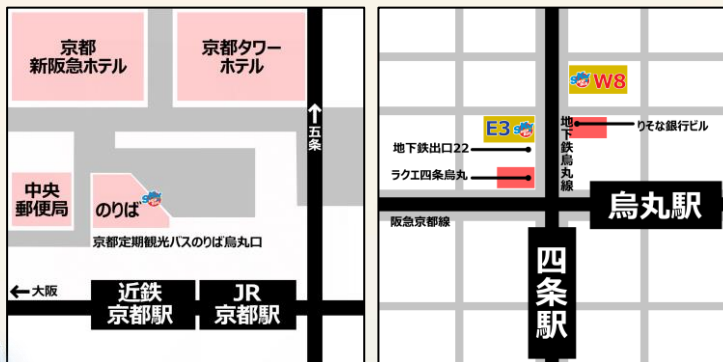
京都
新阪急ホテル

京都タワー
ホテル

↑
五条

中央
郵便局

のりば

京都定期観光バスのりば烏丸口

← 大阪

近鉄
京都駅

JR
京都駅

W8

E3

地下鉄烏丸線

りそな銀行ビル

地下鉄出口22

ラクエ四条烏丸

阪急京都線

烏丸駅

四条駅